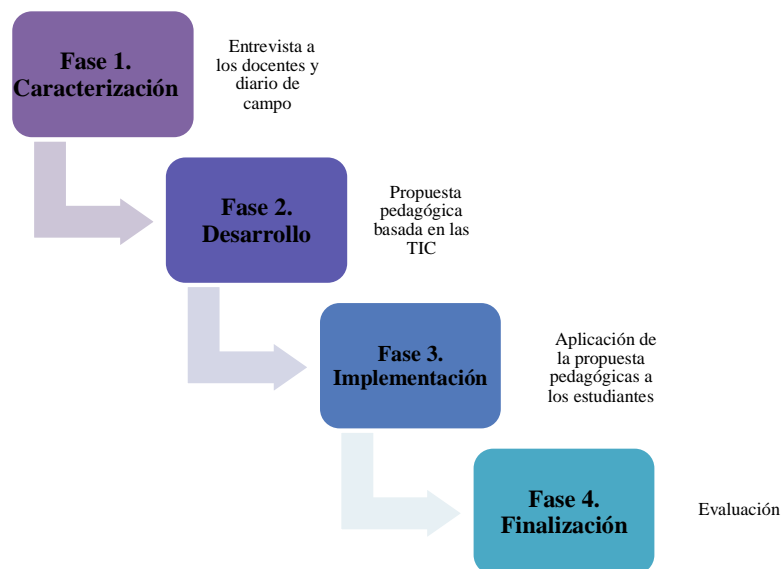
Fase 1. Caracterización

Entrevista a los docentes y diario de campo

Fase 2. Desarrollo

Propuesta pedagógica basada en las TIC

Fase 3. Implementación

Aplicación de la propuesta pedagógicas a los estudiantes

Fase 4. Finalización

Evaluación